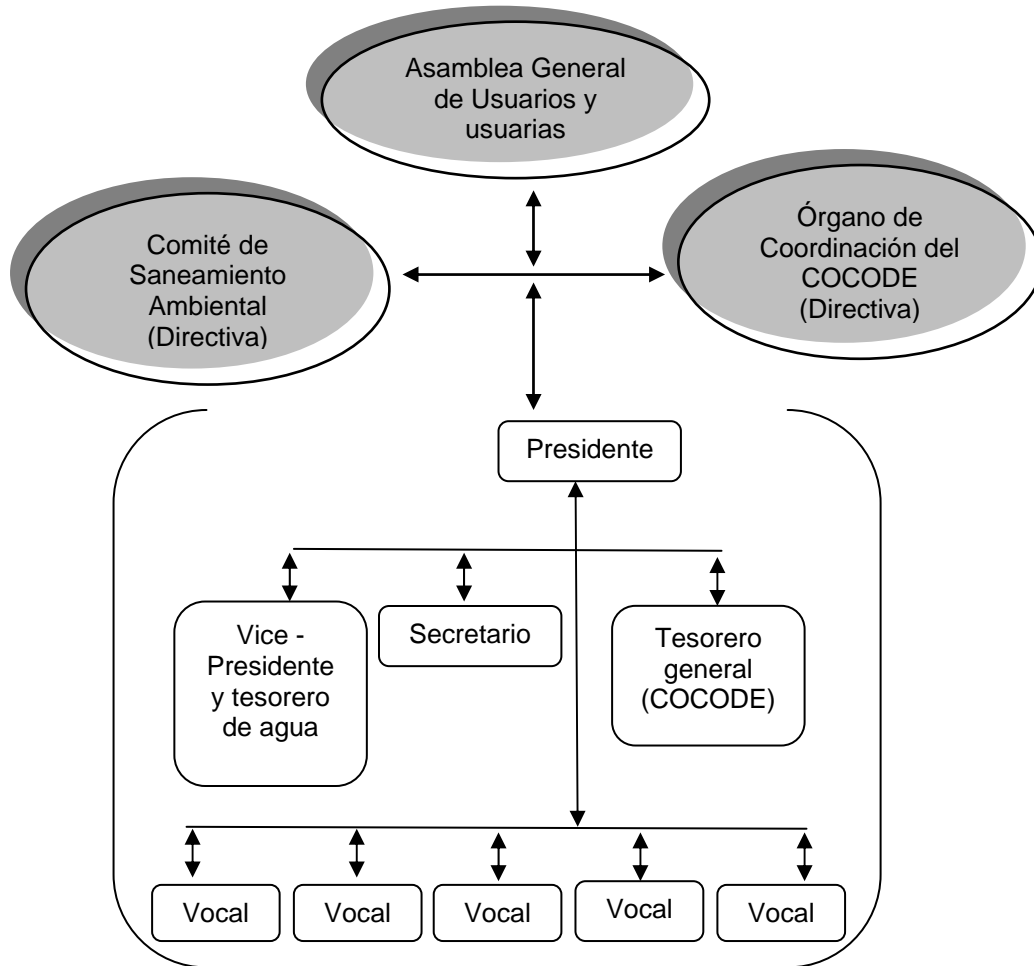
Asamblea General de Usuarios y usuarias

Comité de Saneamiento Ambiental (Directiva)

Órgano de Coordinación del COCODE (Directiva)

Presidente

Vice - Presidente y tesorero de agua

Secretario

Tesorero general (COCODE)

Vocal

Vocal

Vocal

Vocal

Vocal